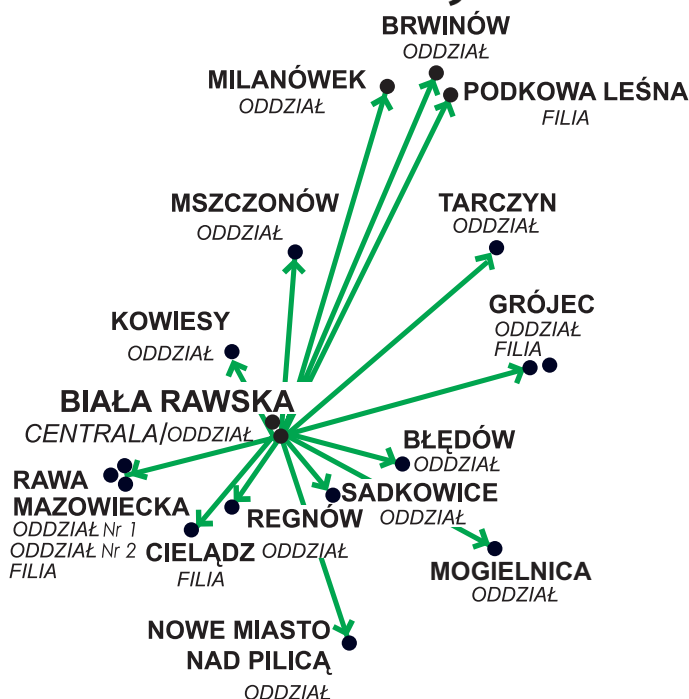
BRWINÓW
ODDZIAŁ

MILANÓWEK
ODDZIAŁ

PODKOWA LEŚNA
FILIA

MSZCZONÓW
ODDZIAŁ

TARCZYN
ODDZIAŁ

GRÓJEC
ODDZIAŁ
FILIA

KOWIESY
ODDZIAŁ

BIAŁA RAWSKA
CENTRALA/ODDZIAŁ

BŁĘDÓW
ODDZIAŁ

RAWA MAZOWIECKA
ODDZIAŁ Nr 1
ODDZIAŁ Nr 2
FILIA

SADKOWICE
ODDZIAŁ

REGNÓW
ODDZIAŁ

CIELĄDZ
FILIA

MOGIELNICA
ODDZIAŁ

NOWE MIASTO NAD PILICĄ
ODDZIAŁ